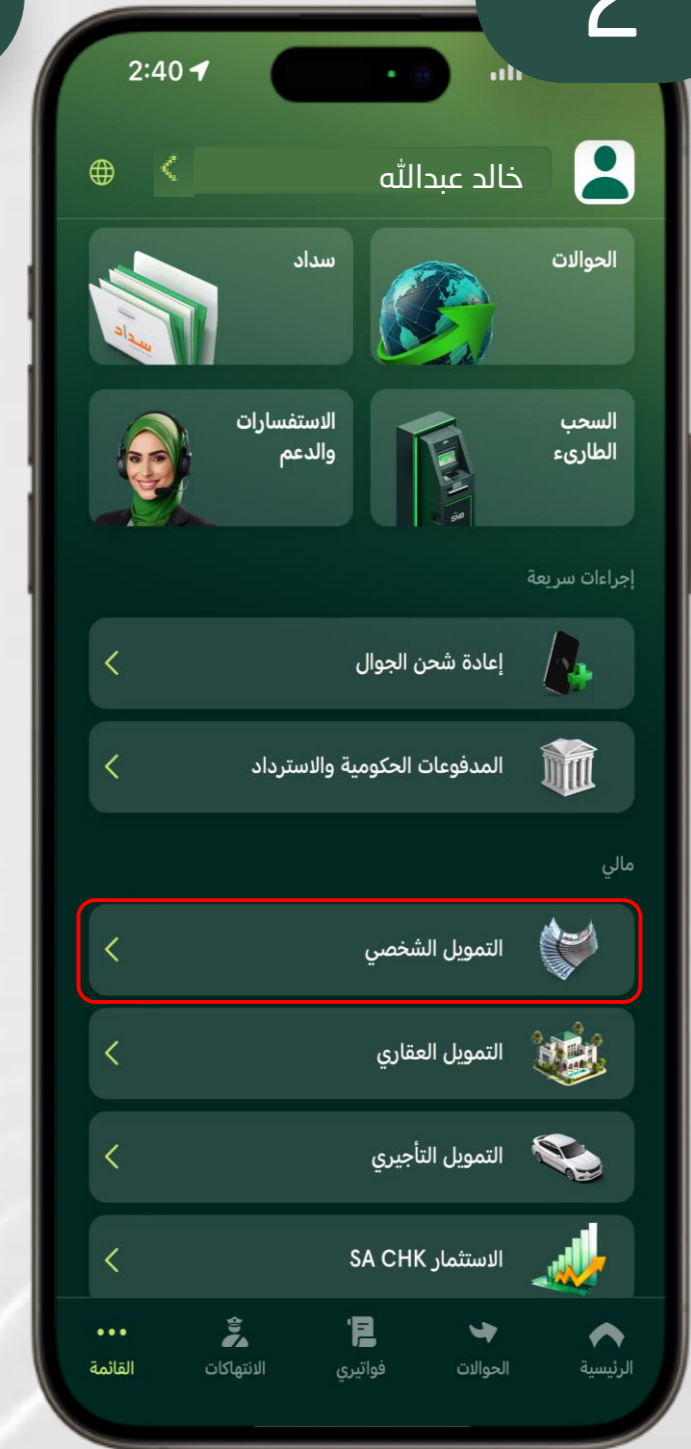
2

2:40

خالد عبدالله

الحوالات

سداد

سداد

السحب الطارىء

الاستفسارات والدعم

إجراءات سريعة

إعادة شحن الجوال

المدفوعات الحكومية والاسترداد

مالي

التمويل الشخصي

التمويل العقاري

التمويل التأجيري

الاستثمار SA CHK

الرئيسية

الحوالات

فواتيري

الانتهاكات

القائمة